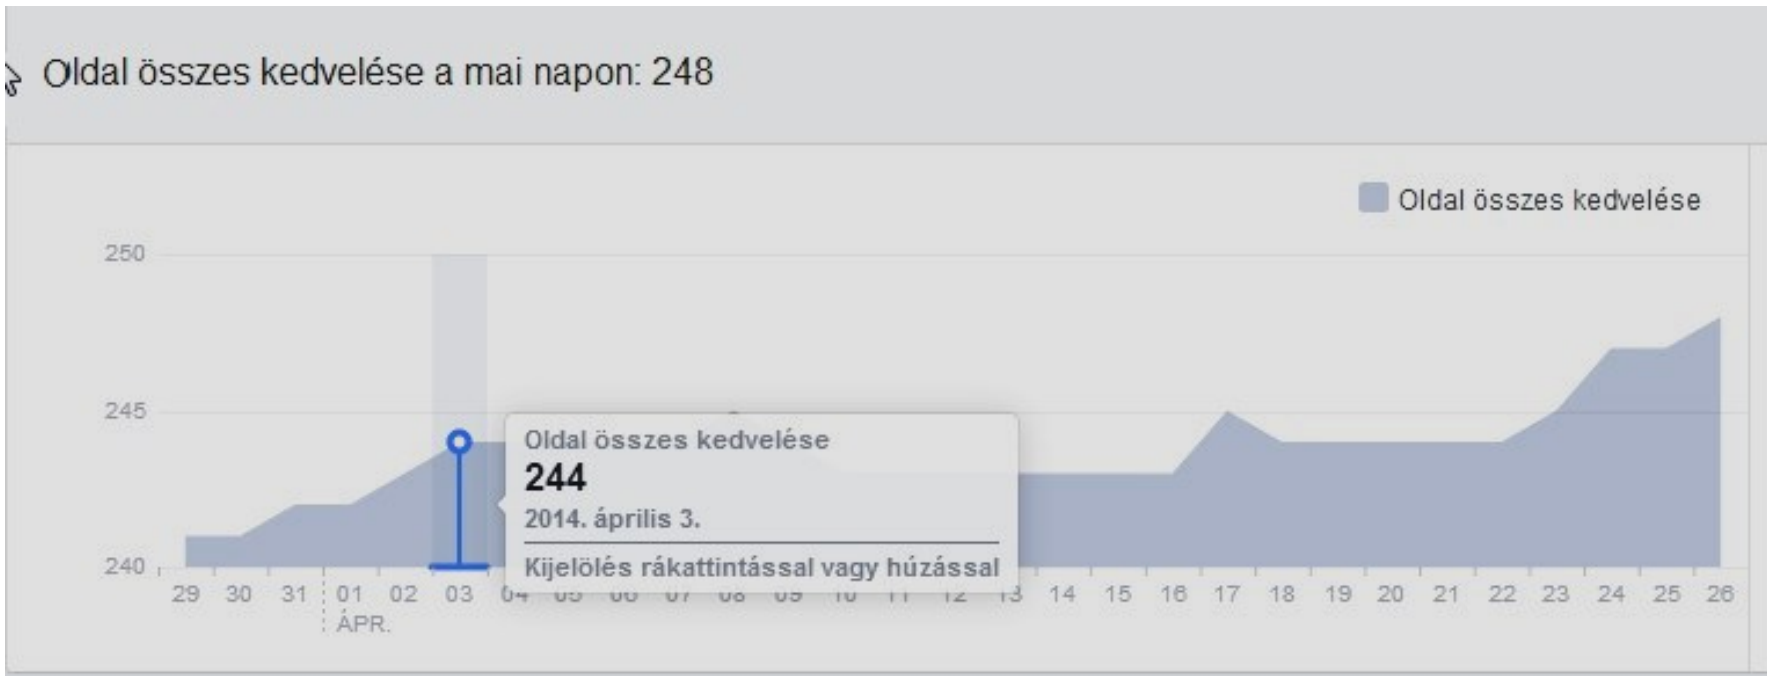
Oldal összes kedvelése a mai napon: 248

Oldal összes kedvelése

250

245

240

Oldal összes kedvelése
244
2014. április 3.
Kijelölés rákattintással vagy húzással

29 30 31 01 02 03 04 05 06 07 08 09 10 11 12 13 14 15 16 17 18 19 20 21 22 23 24 25 26
ÁPR.